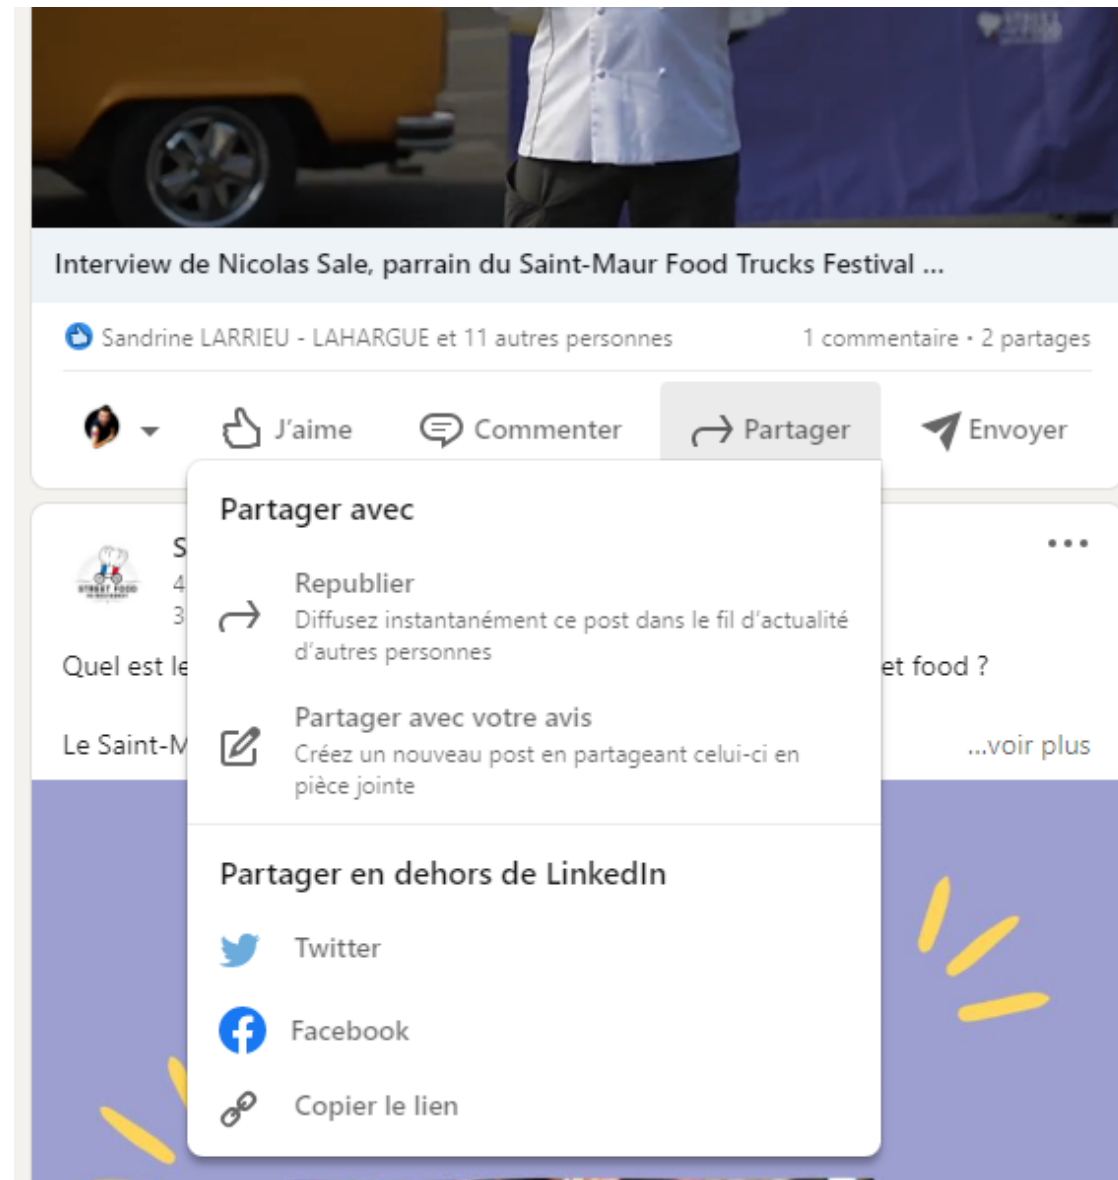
Interview de Nicolas Sale, parrain du Saint-Maur Food Trucks Festival ...

Sandrine LARRIEU - LAHARGUE et 11 autres personnes

1 commentaire • 2 partages

J'aime Commenter Partager Envoyer

Partager avec

Republier
Diffusez instantanément ce post dans le fil d'actualité d'autres personnes

Partager avec votre avis
Créez un nouveau post en partageant celui-ci en pièce jointe

Partager en dehors de LinkedIn

Twitter

Facebook

Copier le lien

S
4
3

Quel est le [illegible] et food ?

Le Saint-M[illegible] ...voir plus

STREET FOOD